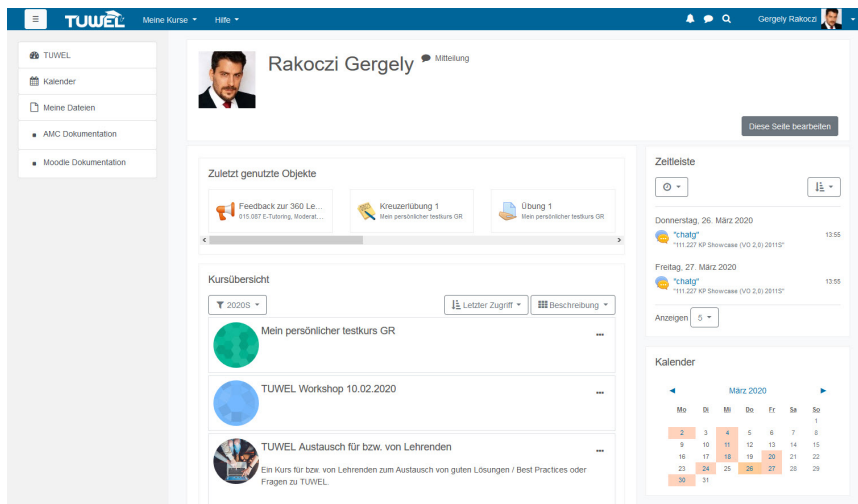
TUWEL Meine Kurse Hilfe

Gergely Rakoczi

TUWEL
Kalender
Meine Dateien
AMC Dokumentation
Moodle Dokumentation

Rakoczi Gergely Mitteilung

Diese Seite bearbeiten

Zuletzt genutzte Objekte

Feedback zur 360 Le...
015.087 E-Tutoring, Moderat...

Kreuzerlübung 1
Mein persönlicher testkurs GR

Übung 1
Mein persönlicher testkurs GR

Kursübersicht

2020S

Letzter Zugriff

Beschreibung

Mein persönlicher testkurs GR

TUWEL Workshop 10.02.2020

TUWEL Austausch für bzw. von Lehrenden

Ein Kurs für bzw. von Lehrenden zum Austausch von guten Lösungen / Best Practices oder Fragen zu TUWEL.

Zeitleiste

Donnerstag, 26. März 2020
"chatg"
"111.227 KP Showcase (VO 2,0) 2011S"
13:55

Freitag, 27. März 2020
"chatg"
"111.227 KP Showcase (VO 2,0) 2011S"
13:55

Anzeigen 5

Kalender

◄ März 2020 ►

| Mo | Di | Mi | Do | Fr | Sa | So |
|---|---|---|---|---|---|---|
| | | | | | | 1 |
| 2 | 3 | 4 | 5 | 6 | 7 | 8 |
| 9 | 10 | 11 | 12 | 13 | 14 | 15 |
| 16 | 17 | 18 | 19 | 20 | 21 | 22 |
| 23 | 24 | 25 | 26 | 27 | 28 | 29 |
| 30 | 31 | | | | | |